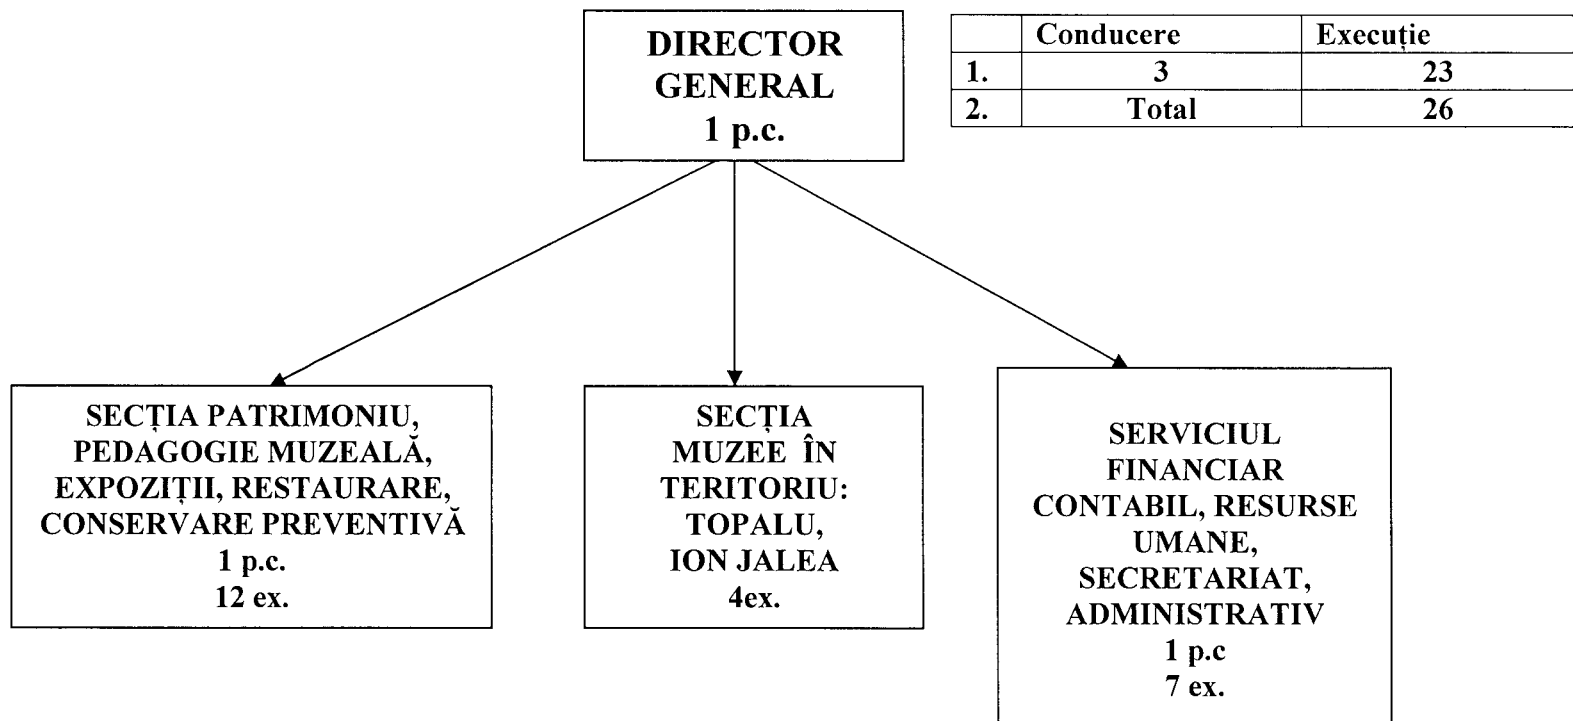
DIRECTOR GENERAL
1 p.c.

|  | Conducere | Execuție |
|---|---|---|
| 1. | 3 | 23 |
| 2. | Total | 26 |

SECȚIA PATRIMONIU, PEDAGOGIE MUZEALĂ, EXPOZIȚII, RESTAURARE, CONSERVARE PREVENTIVĂ
1 p.c.
12 ex.

SECȚIA MUZEE ÎN TERITORIU: TOPALU, ION JALEA
4ex.

SERVICIUL FINANCIAR CONTABIL, RESURSE UMANE, SECRETARIAT, ADMINISTRATIV
1 p.c
7 ex.